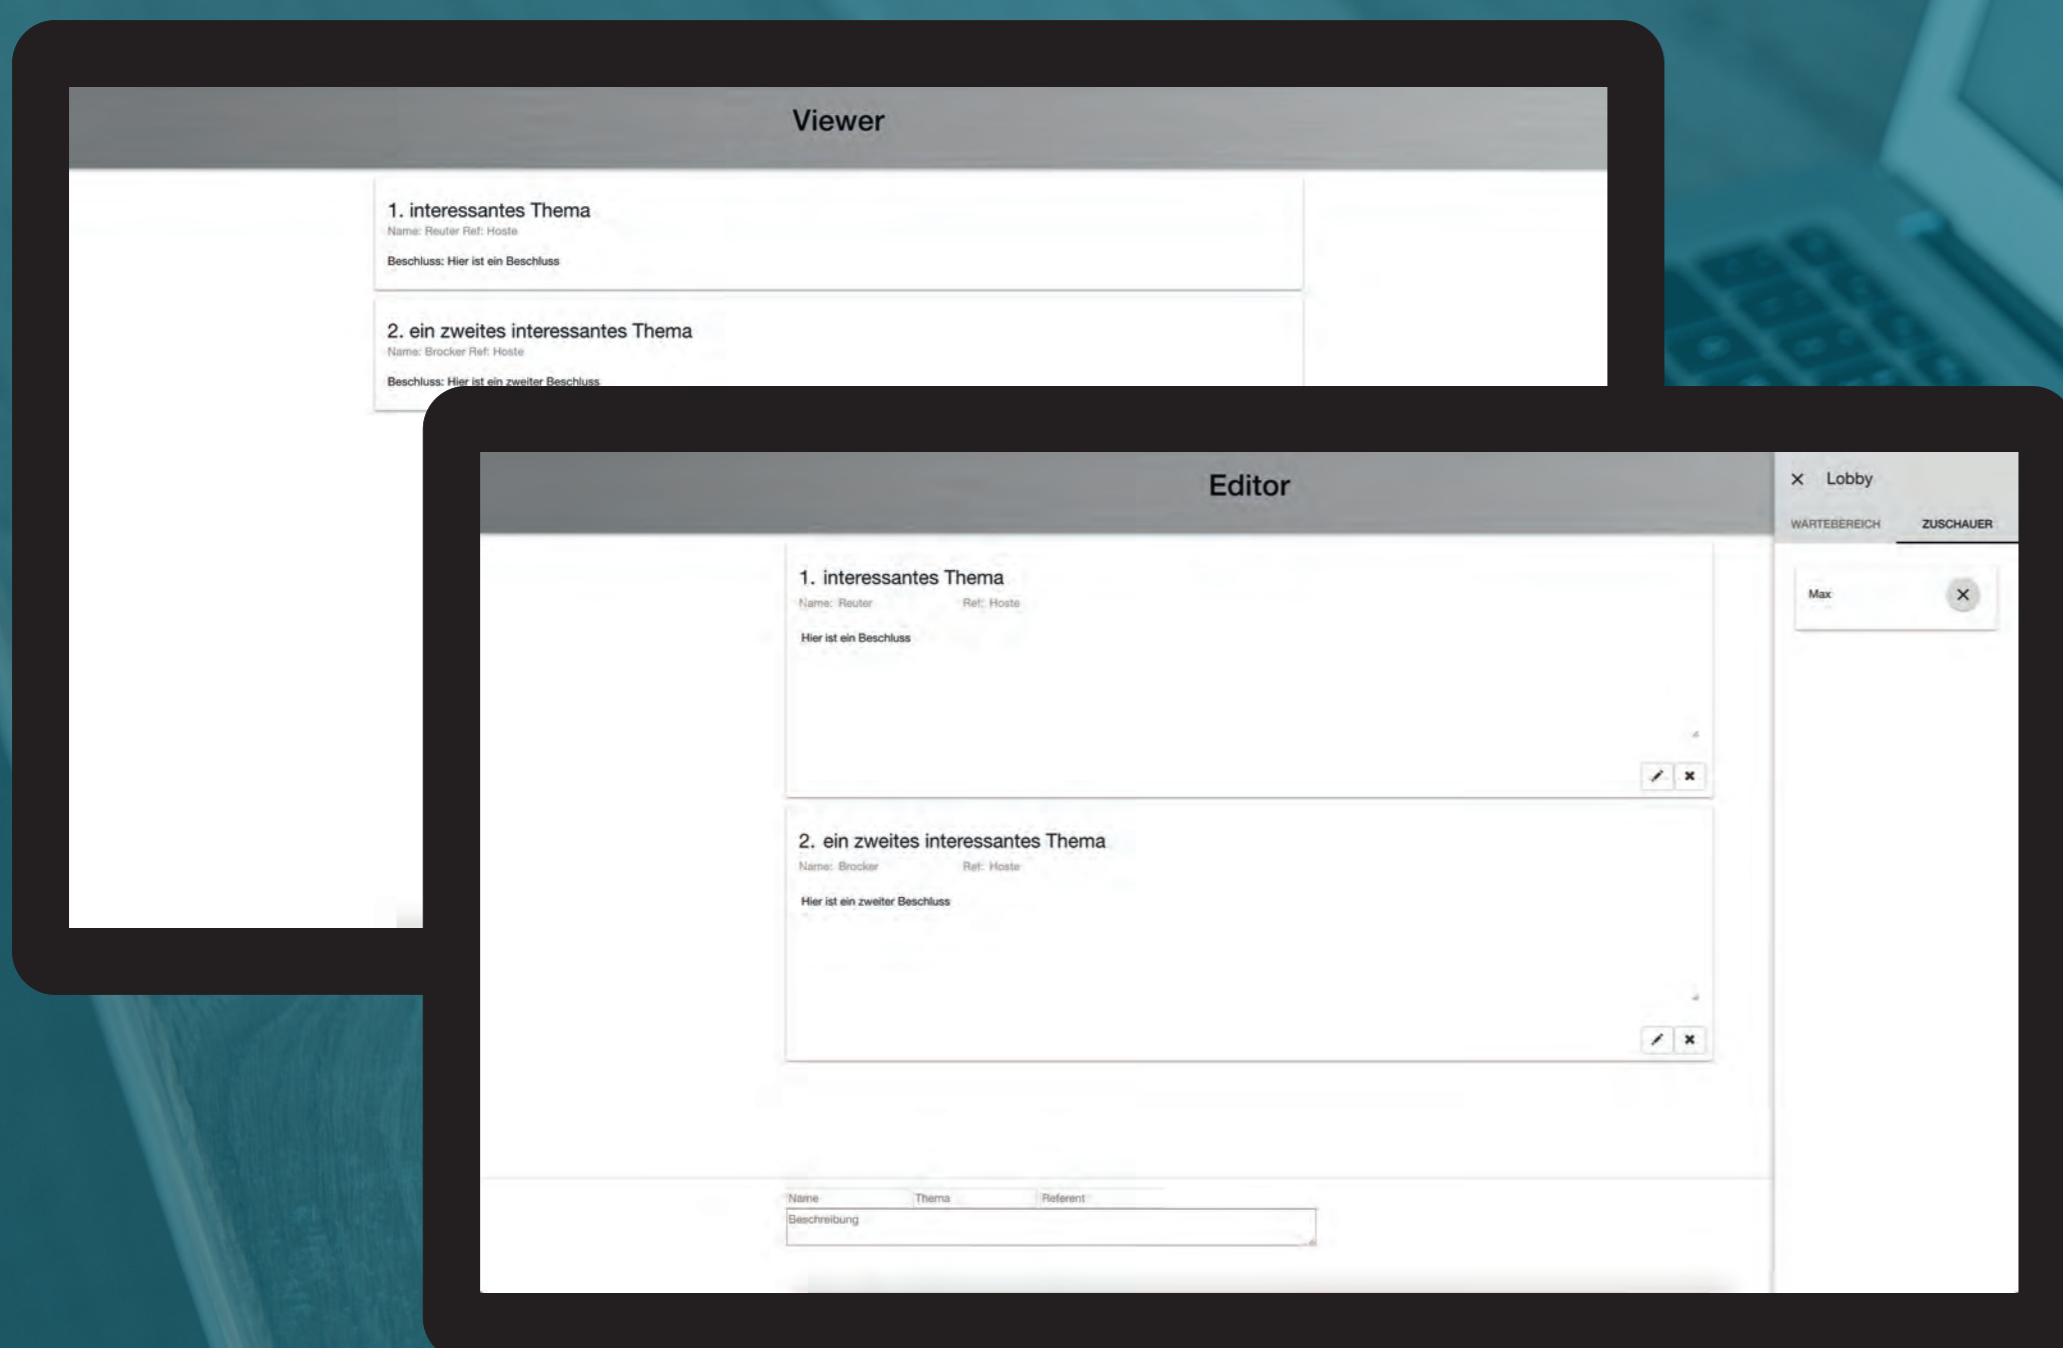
Viewer

1. interessantes Thema
Name: Reuter Ref: Hoste

Beschluss: Hier ist ein Beschluss

2. ein zweites interessantes Thema
Name: Brocker Ref: Hoste

Beschluss: Hier ist ein zweiter Beschluss

Editor

1. interessantes Thema
Name: Reuter Ref: Hoste

Hier ist ein Beschluss

2. ein zweites interessantes Thema
Name: Brocker Ref: Hoste

Hier ist ein zweiter Beschluss

Name Thema Referent
Beschreibung

Lobby
WARTEBEREICH ZUSCHAUER
Max